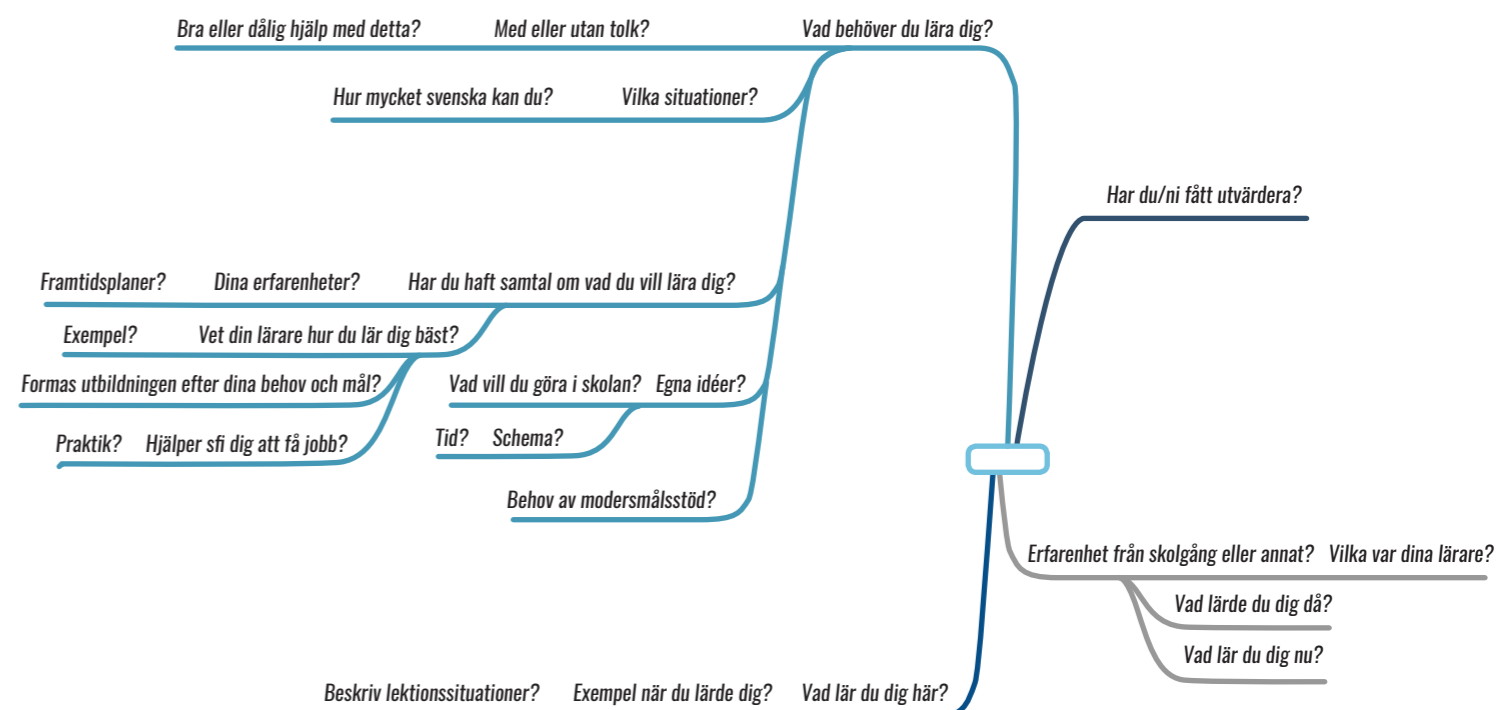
Bra eller dålig hjälp med detta?
Med eller utan tolk?
Vad behöver du lära dig?
Hur mycket svenska kan du?
Vilka situationer?

Har du/ni fått utvärdera?

Framtidsplaner?
Dina erfarenheter?
Har du haft samtal om vad du vill lära dig?
Exempel?
Vet din lärare hur du lär dig bäst?
Formas utbildningen efter dina behov och mål?
Vad vill du göra i skolan?
Egna idéer?
Praktik?
Hjälper sfi dig att få jobb?
Tid?
Schema?
Behov av modersmålsstöd?

Erfarenhet från skolgång eller annat?
Vilka var dina lärare?
Vad lärde du dig då?
Vad lär du dig nu?

Beskriv lektionssituationer?
Exempel när du lärde dig?
Vad lär du dig här?